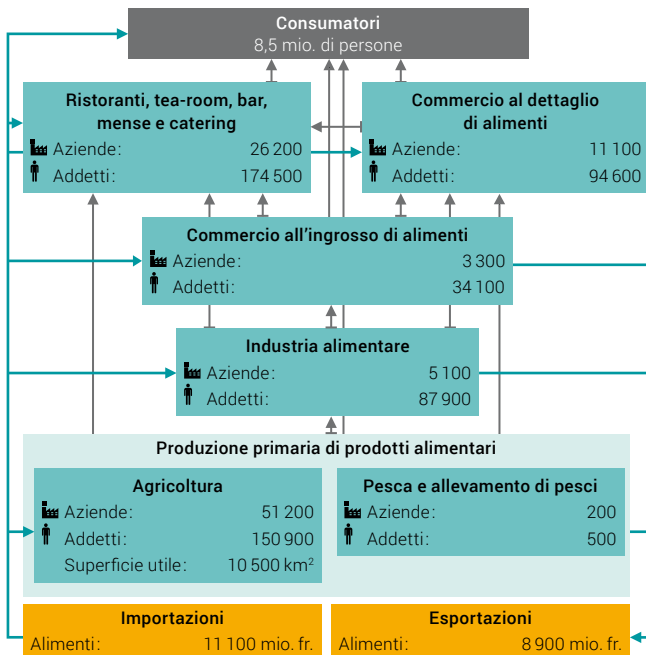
Consumatori
8,5 mio. di persone

Ristoranti, tea-room, bar, mense e catering
Aziende: 26 200
Addetti: 174 500

Commercio al dettaglio di alimenti
Aziende: 11 100
Addetti: 94 600

Commercio all’ingrosso di alimenti
Aziende: 3 300
Addetti: 34 100

Industria alimentare
Aziende: 5 100
Addetti: 87 900

Produzione primaria di prodotti alimentari

Agricoltura
Aziende: 51 200
Addetti: 150 900
Superficie utile: 10 500 km$^2$

Pesca e allevamento di pesci
Aziende: 200
Addetti: 500

Importazioni
Alimenti: 11 100 mio. fr.

Esportazioni
Alimenti: 8 900 mio. fr.